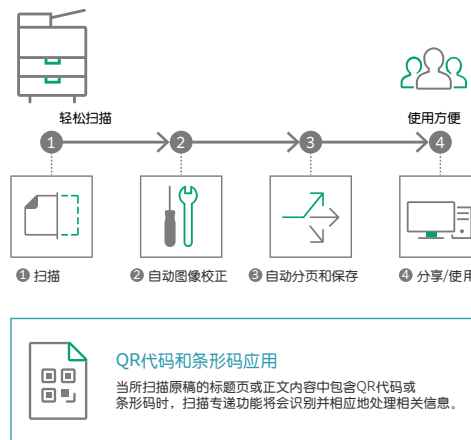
轻松扫描

使用方便

1

2

3

4

❶ 扫描

❷ 自动图像校正

❸ 自动分页和保存

❹ 分享/使用

QR代码和条形码应用

当所扫描原稿的标题页或正文内容中包含QR代码或条形码时，扫描专递功能将会识别并相应地处理相关信息。